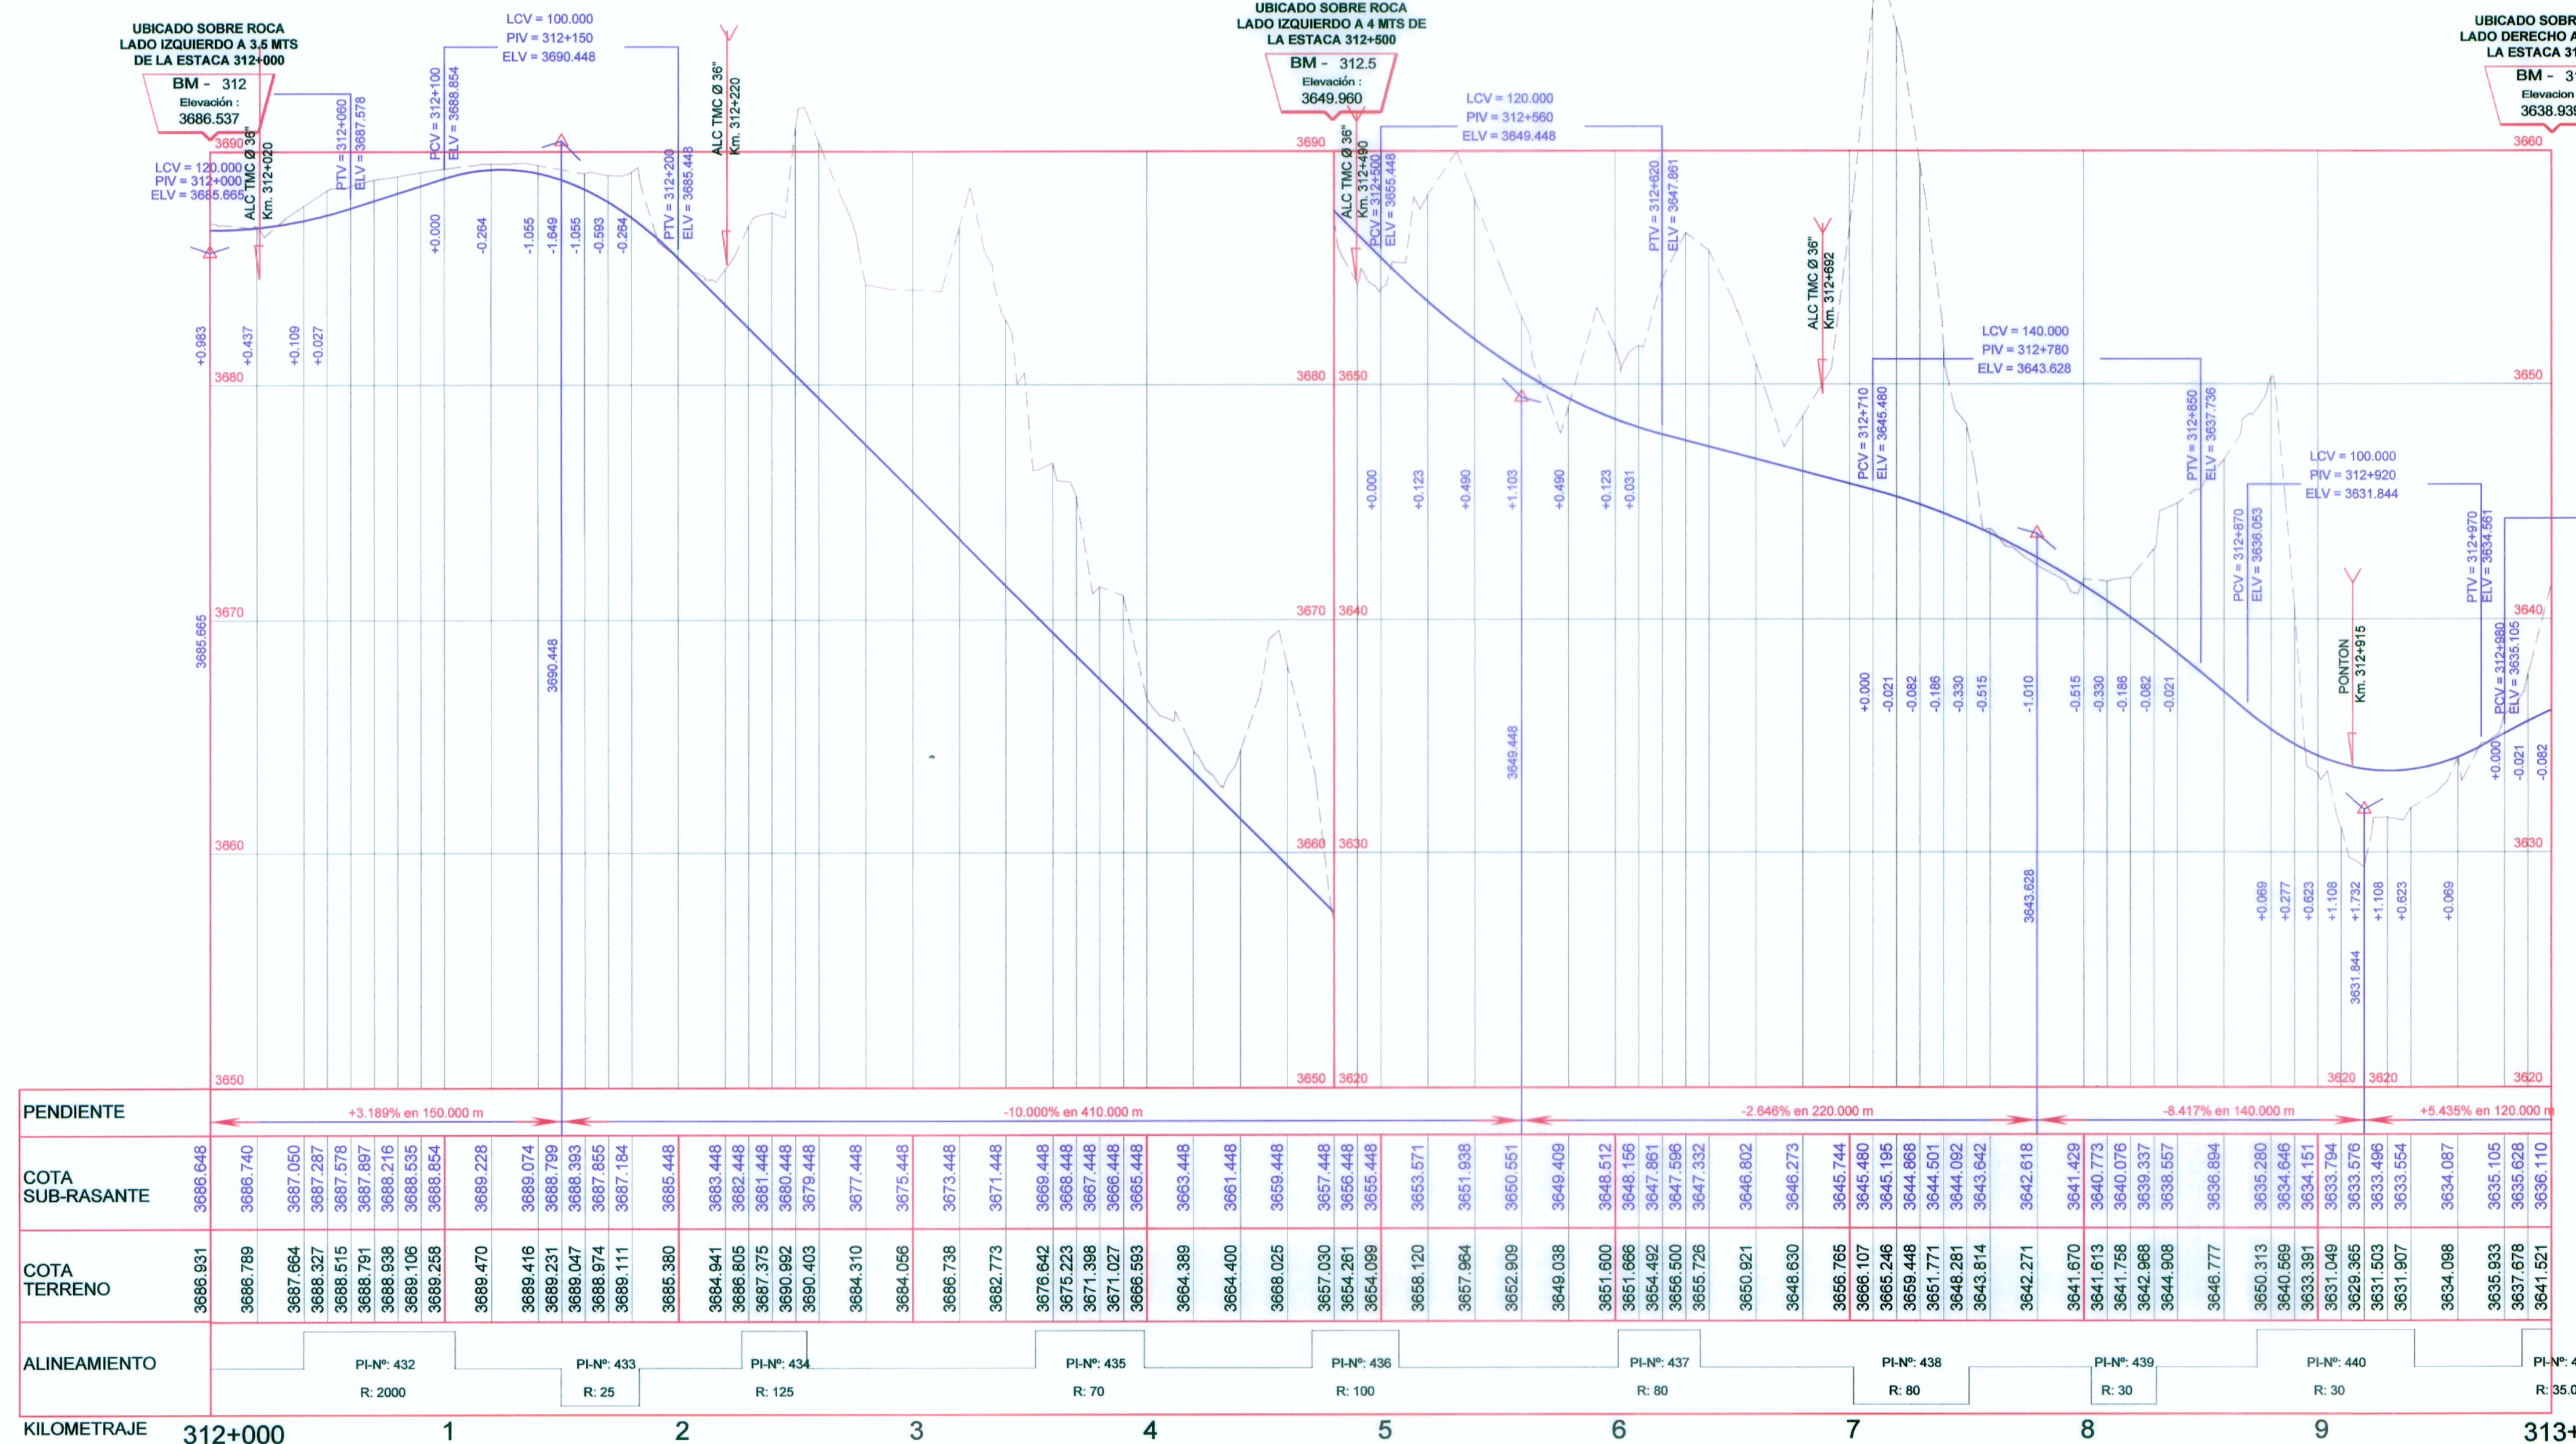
UBICADO SOBRE ROCA
LADO IZQUIERDO A 3.5 MTS
DE LA ESTACA 312+000
BM - 312
Elevación :
3686.537

LCV = 100.000
PIV = 312+150
ELV = 3690.448

UBICADO SOBRE ROCA
LADO IZQUIERDO A 4 MTS DE
LA ESTACA 312+500
BM - 312.5
Elevación :
3649.960

UBICADO SOBR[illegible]
LADO DERECHO A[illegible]
LA ESTACA 31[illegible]
BM - 3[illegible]
Elevacion
3638.93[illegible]

LCV = 120.000
PIV = 312+000
ELV = 3685.665

ALC TMC Ø 36"
Km. 312+020

PTV = 312+060
ELV = 3687.578

PCV = 312+100
ELV = 3688.854

PTV = 312+200
ELV = 3685.448

ALC TMC Ø 36"
Km. 312+220

LCV = 120.000
PIV = 312+560
ELV = 3649.448

ALC TMC Ø 36"
Km. 312+490
PCV = 312+500
ELV = 3655.448

PTV = 312+620
ELV = 3647.861

ALC TMC Ø 36"
Km. 312+692

LCV = 140.000
PIV = 312+780
ELV = 3643.628

PCV = 312+710
ELV = 3645.480

PTV = 312+850
ELV = 3637.736

LCV = 100.000
PIV = 312+920
ELV = 3631.844

PCV = 312+870
ELV = 3636.053

PTV = 312+970
ELV = 3634.561

PCV = 312+980
ELV = 3635.105

PONTON
Km. 312+915

3690 3680 3670 3660 3650
3690 3680 3670 3660 3650
3650 3640 3630 3620
3660 3650 3640 3630 3620
3620

+0.983 +0.437 +0.109 +0.027 +0.000 -0.264 -1.055 -1.649 -1.055 -0.593 -0.264
3685.665 3690.448
+0.000 +0.123 +0.490 +1.103 +0.490 +0.123 +0.031
3649.448
+0.000 -0.021 -0.082 -0.186 -0.330 -0.515 -1.010 -0.515 -0.330 -0.186 -0.082 -0.021
3643.628
+0.069 +0.277 +0.623 +1.108 +1.732 +1.108 +0.623 +0.069
3631.844
+0.000 -0.021 -0.082

| PENDIENTE | +3.189% en 150.000 m | -10.000% en 410.000 m | -2.646% en 220.000 m | -8.417% en 140.000 m | +5.435% en 120.000 m |
|---|---|---|---|---|---|

COTA SUB-RASANTE: 3686.648 3686.740 3687.050 3687.287 3687.578 3687.897 3688.216 3688.535 3688.854 3689.228 3689.074 3688.799 3688.393 3687.855 3687.184 3685.448 3683.448 3682.448 3681.448 3680.448 3679.448 3677.448 3675.448 3673.448 3671.448 3669.448 3668.448 3667.448 3666.448 3665.448 3663.448 3661.448 3659.448 3657.448 3656.448 3655.448 3653.571 3651.938 3650.551 3649.409 3648.512 3648.156 3647.861 3647.596 3647.332 3646.802 3646.273 3645.744 3645.480 3645.195 3644.868 3644.501 3644.092 3643.642 3642.618 3641.429 3640.773 3640.076 3639.337 3638.557 3636.894 3635.280 3634.646 3634.151 3633.794 3633.576 3633.496 3633.554 3634.087 3635.105 3635.628 3636.110

COTA TERRENO: 3686.931 3686.789 3687.664 3688.327 3688.515 3688.791 3688.938 3689.106 3689.258 3689.470 3689.416 3689.231 3689.047 3688.974 3689.111 3685.380 3684.941 3686.805 3687.375 3690.992 3690.403 3684.310 3684.056 3686.738 3682.773 3676.642 3675.223 3671.398 3671.027 3666.593 3664.389 3664.400 3668.025 3657.030 3654.261 3654.099 3658.120 3657.964 3652.909 3649.038 3651.600 3651.666 3654.492 3656.500 3655.726 3650.921 3648.630 3656.765 3666.107 3665.246 3659.448 3651.771 3648.281 3643.814 3642.271 3641.670 3641.613 3641.758 3642.968 3644.908 3646.777 3650.313 3640.569 3633.391 3631.049 3629.365 3631.503 3631.907 3634.098 3635.933 3637.678 3641.521

ALINEAMIENTO: PI-Nº: 432 R: 2000 | PI-Nº: 433 R: 25 | PI-Nº: 434 R: 125 | PI-Nº: 435 R: 70 | PI-Nº: 436 R: 100 | PI-Nº: 437 R: 80 | PI-Nº: 438 R: 80 | PI-Nº: 439 R: 30 | PI-Nº: 440 R: 30 | PI-Nº: 4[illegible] R: 35.0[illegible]

KILOMETRAJE 312+000 1 2 3 4 5 6 7 8 9 313+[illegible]